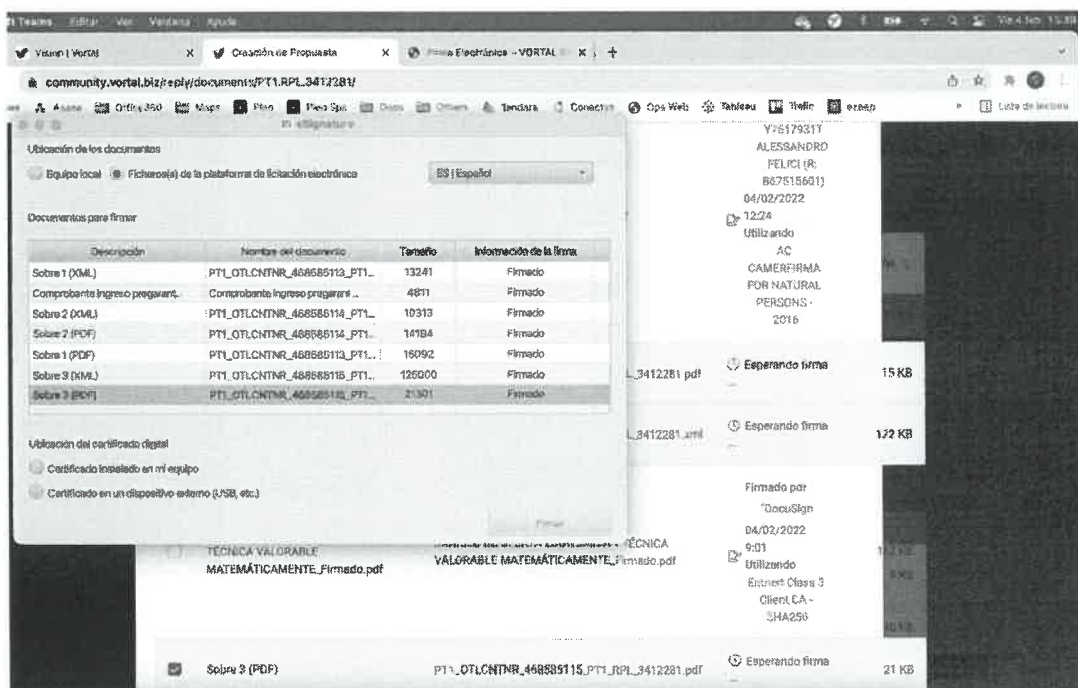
Teams Editar Ver Ventana Ayuda

Vie 4 feb 15:38

Vortal | Vortal × Creación de Propuesta × Firma Electrónica - VORTAL × +

community.vortal.biz/reply/documents/PT1.RPL.3412281/

Asana Office 365 Maps Plan Plan Spa Docs Others Tandara Conecta Ops Web Tableau Trello ezeep Lista de lectura

eSignature

Ubicación de los documentos

Equipo local Fichero(s) de la plataforma de licitación electrónica

ES | Español

Documentos para firmar

| Descripción | Nombre del documento | Tamaño | Información de la firma |
|---|---|---|---|
| Sobre 1 (XML) | PT1_OTLCNTNR_468585113_PT1... | 13241 | Firmado |
| Comprobante ingreso pregarant... | Comprobante ingreso pregarant... | 4811 | Firmado |
| Sobre 2 (XML) | PT1_OTLCNTNR_468585114_PT1... | 10313 | Firmado |
| Sobre 2 (PDF) | PT1_OTLCNTNR_468585114_PT1... | 14184 | Firmado |
| Sobre 1 (PDF) | PT1_OTLCNTNR_468585113_PT1... | 15092 | Firmado |
| Sobre 3 (XML) | PT1_OTLCNTNR_468585115_PT1... | 125000 | Firmado |
| Sobre 3 (PDF) | PT1_OTLCNTNR_468585115_PT1... | 21301 | Firmado |

Ubicación del certificado digital

Certificado instalado en mi equipo

Certificado en un dispositivo externo (USB, etc.)

Firmar

Y75179311 ALESSANDRO FELICI (R: B67515601) 04/02/2022 12:24 Utilizando AC CAMERFIRMA FOR NATURAL PERSONS - 2016

L_3412281.pdf Esperando firma 15 KB

L_3412281.xml Esperando firma 122 KB

Firmado por "DocuSign 04/02/2022 9:01 Utilizando Entrust Class 3 Client CA - SHA256

TÉCNICA VALORABLE MATEMÁTICAMENTE_Firmado.pdf

TÉCNICA VALORABLE MATEMÁTICAMENTE_Firmado.pdf

Sobre 3 (PDF) PT1_OTLCNTNR_468585115_PT1_RPL_3412281.pdf Esperando firma 21 KB